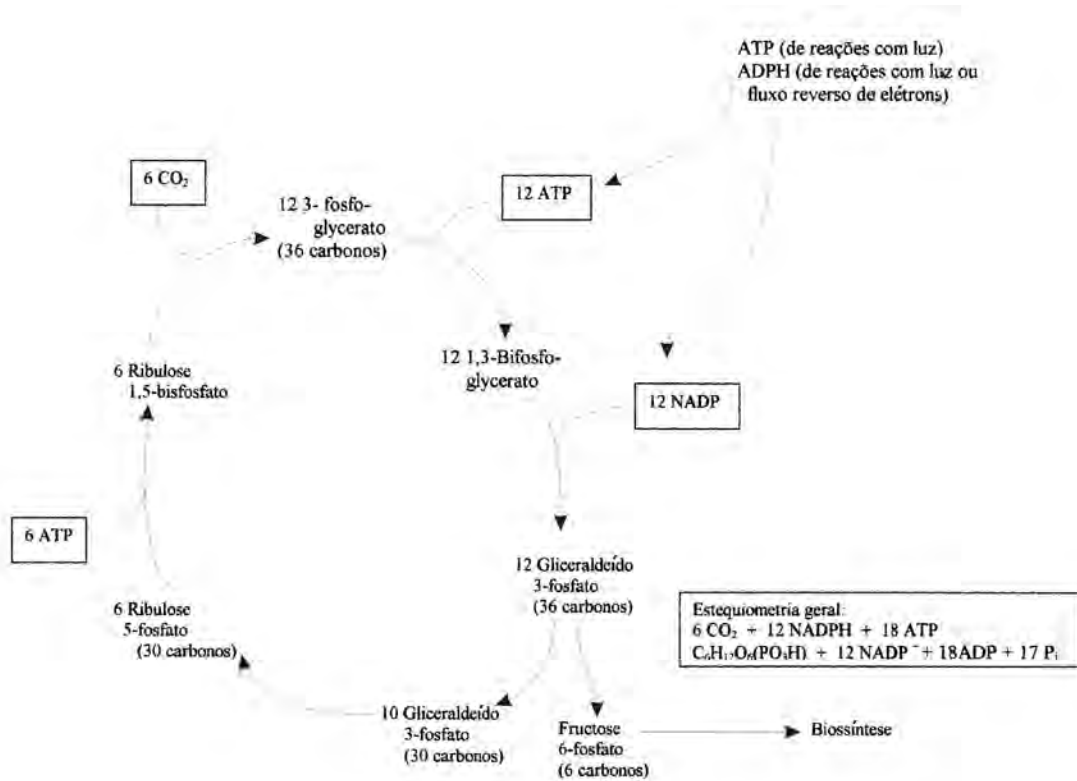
ATP (de reações com luz)
ADPH (de reações com luz ou fluxo reverso de elétrons)

6 $CO_2$

12 3- fosfo-glycerato
(36 carbonos)

12 ATP

12 1,3-Bifosfo-glycerato

6 Ribulose
1,5-bisfosfato

12 NADP

6 ATP

12 Gliceraldeído
3-fosfato
(36 carbonos)

6 Ribulose
5-fosfato
(30 carbonos)

Estequiometria geral:
6 $CO_2$ + 12 NADPH + 18 ATP
$C_6H_{12}O_6(PO_3H)$ + 12 $NADP^-$ + 18ADP + 17 $P_i$

10 Gliceraldeído
3-fosfato
(30 carbonos)

Fructose
6-fosfato
(6 carbonos)

Biossíntese